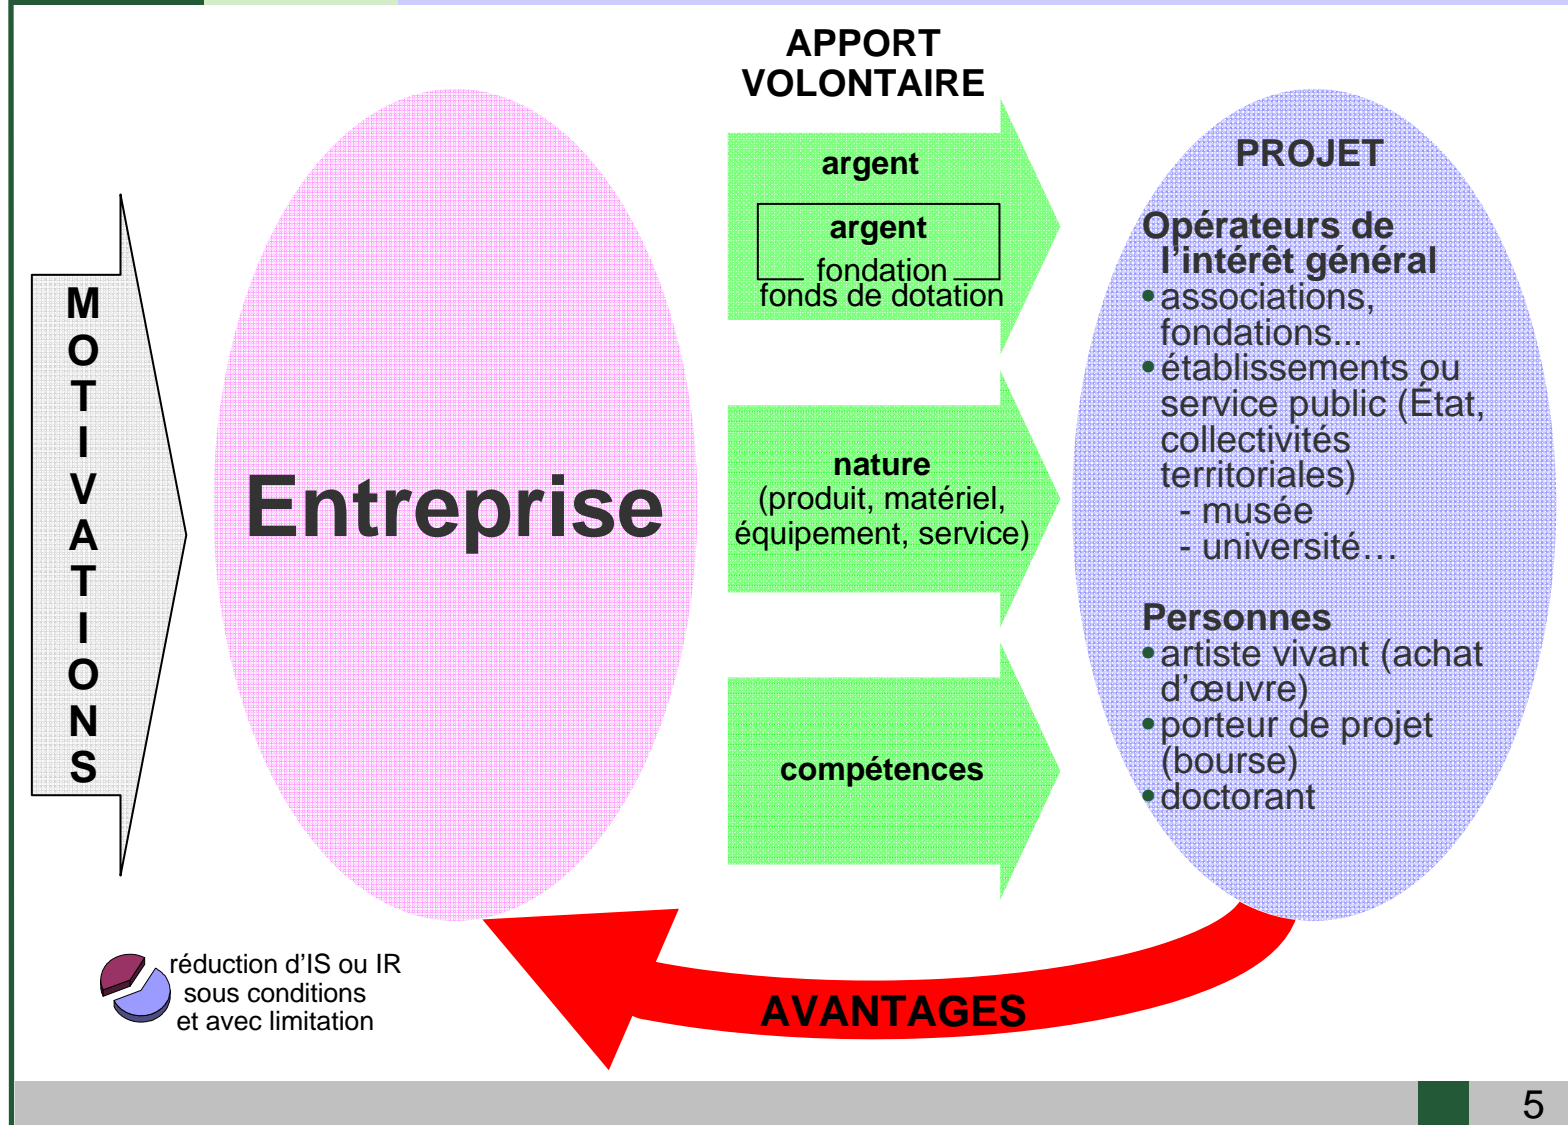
MOTIVATIONS

APPORT VOLONTAIRE

Entreprise

argent

argent
fondation
fonds de dotation

nature
(produit, matériel, équipement, service)

compétences

PROJET

Opérateurs de l'intérêt général
• associations, fondations...
• établissements ou service public (État, collectivités territoriales)
- musée
- université…

Personnes
• artiste vivant (achat d'œuvre)
• porteur de projet (bourse)
• doctorant

réduction d'IS ou IR sous conditions et avec limitation

AVANTAGES

5